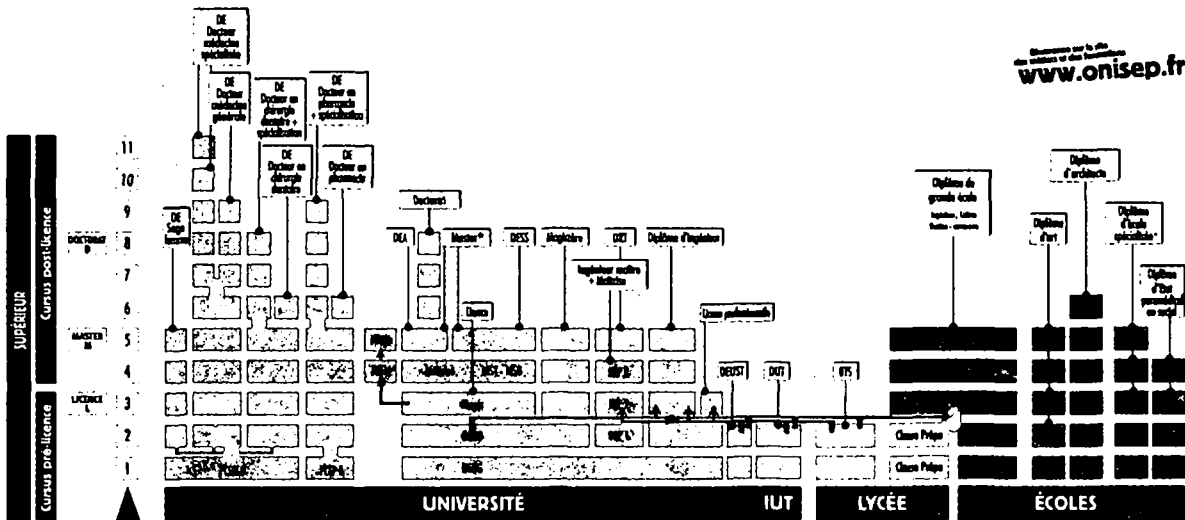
www.onisep.fr

SUPÉRIEUR

Cursus post-licence

Cursus pré-licence

11
10
9
DOCTORAT D 8
7
6
MASTER M 5
4
LICENCE L 3
2
1

DE Docteur médecine spécialisée

DE Docteur médecine générale

DE Docteur en chirurgie dentaire + spécialisation

DE Docteur en pharmacie + spécialisation

DE Docteur en chirurgie dentaire

DE Docteur en pharmacie

DE Sage femme

Doctorat

DEA

Master*

DESS

Magistère

DRT

Diplôme d'ingénieur

Ingénieur maître + Maîtrise

Licence

Licence professionnelle

DEUST

DUT

BTS

Diplôme de grande école

Diplôme d'architecte

Diplôme d'art

Diplôme d'école spécialisée*

Diplôme d'État paramédical ou social

Classe Prépa

Classe Prépa

UNIVERSITÉ

IUT

LYCÉE

ÉCOLES